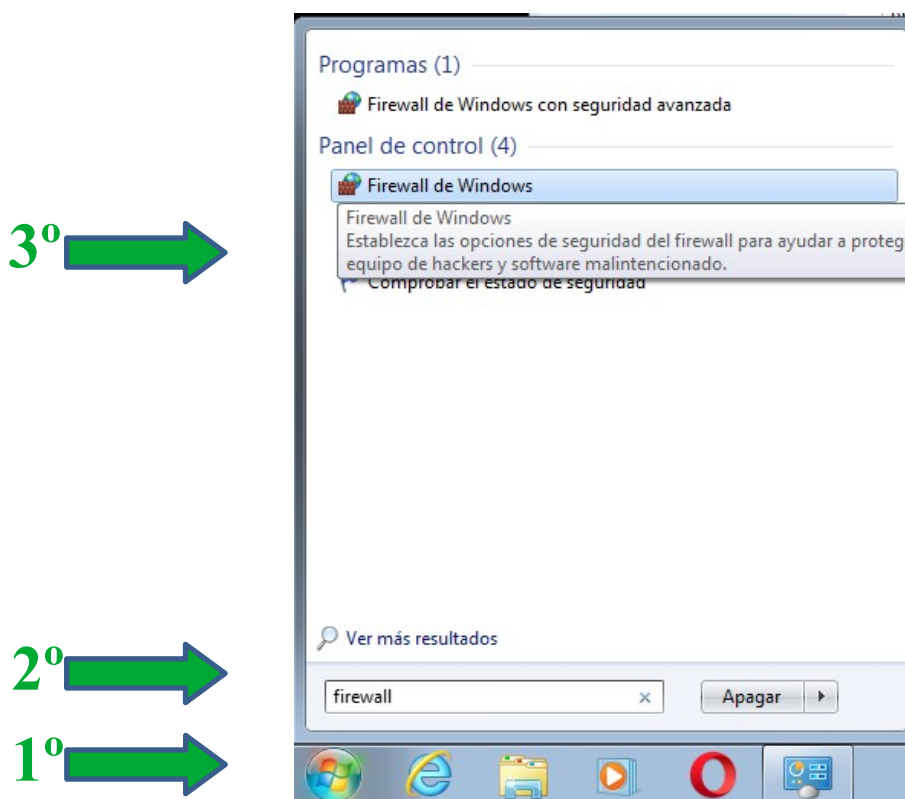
3º

Programas (1)

Firewall de Windows con seguridad avanzada

Panel de control (4)

Firewall de Windows

Firewall de Windows
Establezca las opciones de seguridad del firewall para ayudar a proteg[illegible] equipo de hackers y software malintencionado.

Comprobar el estado de seguridad

Ver más resultados

2º

firewall ×

Apagar ▸

1º